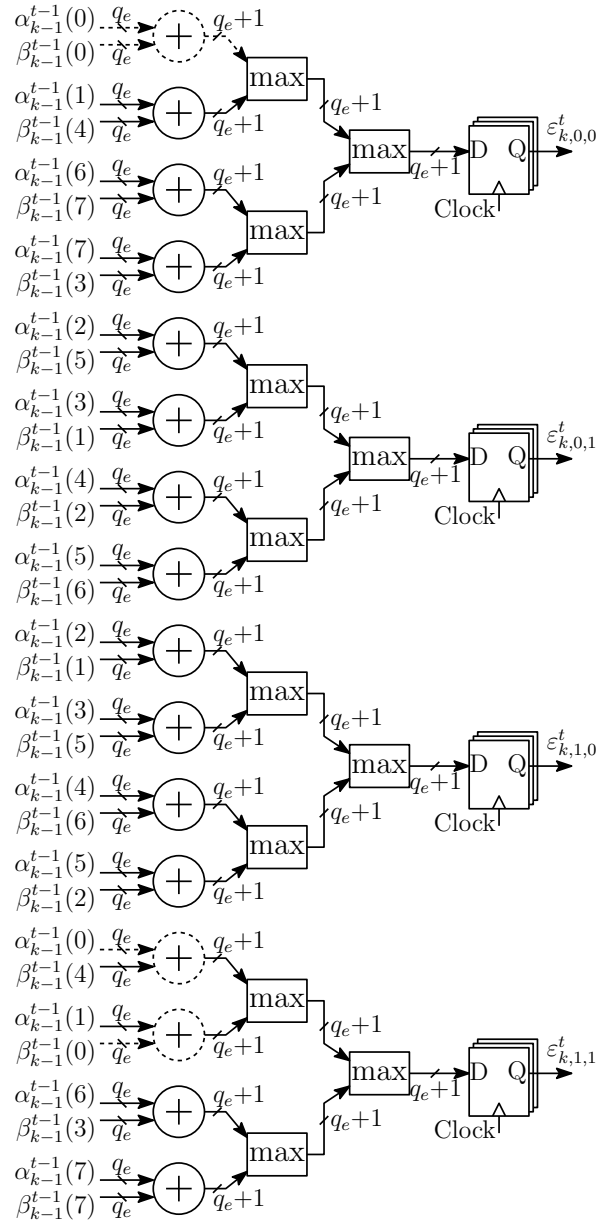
$\alpha_{k-1}^{t-1}(0)$ $q_e$
$\beta_{k-1}^{t-1}(0)$ $q_e$
$+$
$q_e\!+\!1$
max
$\alpha_{k-1}^{t-1}(1)$ $q_e$
$\beta_{k-1}^{t-1}(4)$ $q_e$
$+$
$q_e\!+\!1$
$q_e\!+\!1$
max
$q_e\!+\!1$
D Q
$\varepsilon_{k,0,0}^{t}$
Clock
$\alpha_{k-1}^{t-1}(6)$ $q_e$
$\beta_{k-1}^{t-1}(7)$ $q_e$
$+$
$q_e\!+\!1$
$q_e\!+\!1$
max
$\alpha_{k-1}^{t-1}(7)$ $q_e$
$\beta_{k-1}^{t-1}(3)$ $q_e$
$+$
$q_e\!+\!1$

$\alpha_{k-1}^{t-1}(2)$ $q_e$
$\beta_{k-1}^{t-1}(5)$ $q_e$
$+$
$q_e\!+\!1$
max
$\alpha_{k-1}^{t-1}(3)$ $q_e$
$\beta_{k-1}^{t-1}(1)$ $q_e$
$+$
$q_e\!+\!1$
$q_e\!+\!1$
max
$q_e\!+\!1$
D Q
$\varepsilon_{k,0,1}^{t}$
Clock
$\alpha_{k-1}^{t-1}(4)$ $q_e$
$\beta_{k-1}^{t-1}(2)$ $q_e$
$+$
$q_e\!+\!1$
$q_e\!+\!1$
max
$\alpha_{k-1}^{t-1}(5)$ $q_e$
$\beta_{k-1}^{t-1}(6)$ $q_e$
$+$
$q_e\!+\!1$

$\alpha_{k-1}^{t-1}(2)$ $q_e$
$\beta_{k-1}^{t-1}(1)$ $q_e$
$+$
$q_e\!+\!1$
max
$\alpha_{k-1}^{t-1}(3)$ $q_e$
$\beta_{k-1}^{t-1}(5)$ $q_e$
$+$
$q_e\!+\!1$
$q_e\!+\!1$
max
$q_e\!+\!1$
D Q
$\varepsilon_{k,1,0}^{t}$
Clock
$\alpha_{k-1}^{t-1}(4)$ $q_e$
$\beta_{k-1}^{t-1}(6)$ $q_e$
$+$
$q_e\!+\!1$
$q_e\!+\!1$
max
$\alpha_{k-1}^{t-1}(5)$ $q_e$
$\beta_{k-1}^{t-1}(2)$ $q_e$
$+$
$q_e\!+\!1$

$\alpha_{k-1}^{t-1}(0)$ $q_e$
$\beta_{k-1}^{t-1}(4)$ $q_e$
$+$
$q_e\!+\!1$
max
$\alpha_{k-1}^{t-1}(1)$ $q_e$
$\beta_{k-1}^{t-1}(0)$ $q_e$
$+$
$q_e\!+\!1$
$q_e\!+\!1$
max
$q_e\!+\!1$
D Q
$\varepsilon_{k,1,1}^{t}$
Clock
$\alpha_{k-1}^{t-1}(6)$ $q_e$
$\beta_{k-1}^{t-1}(3)$ $q_e$
$+$
$q_e\!+\!1$
$q_e\!+\!1$
max
$\alpha_{k-1}^{t-1}(7)$ $q_e$
$\beta_{k-1}^{t-1}(7)$ $q_e$
$+$
$q_e\!+\!1$